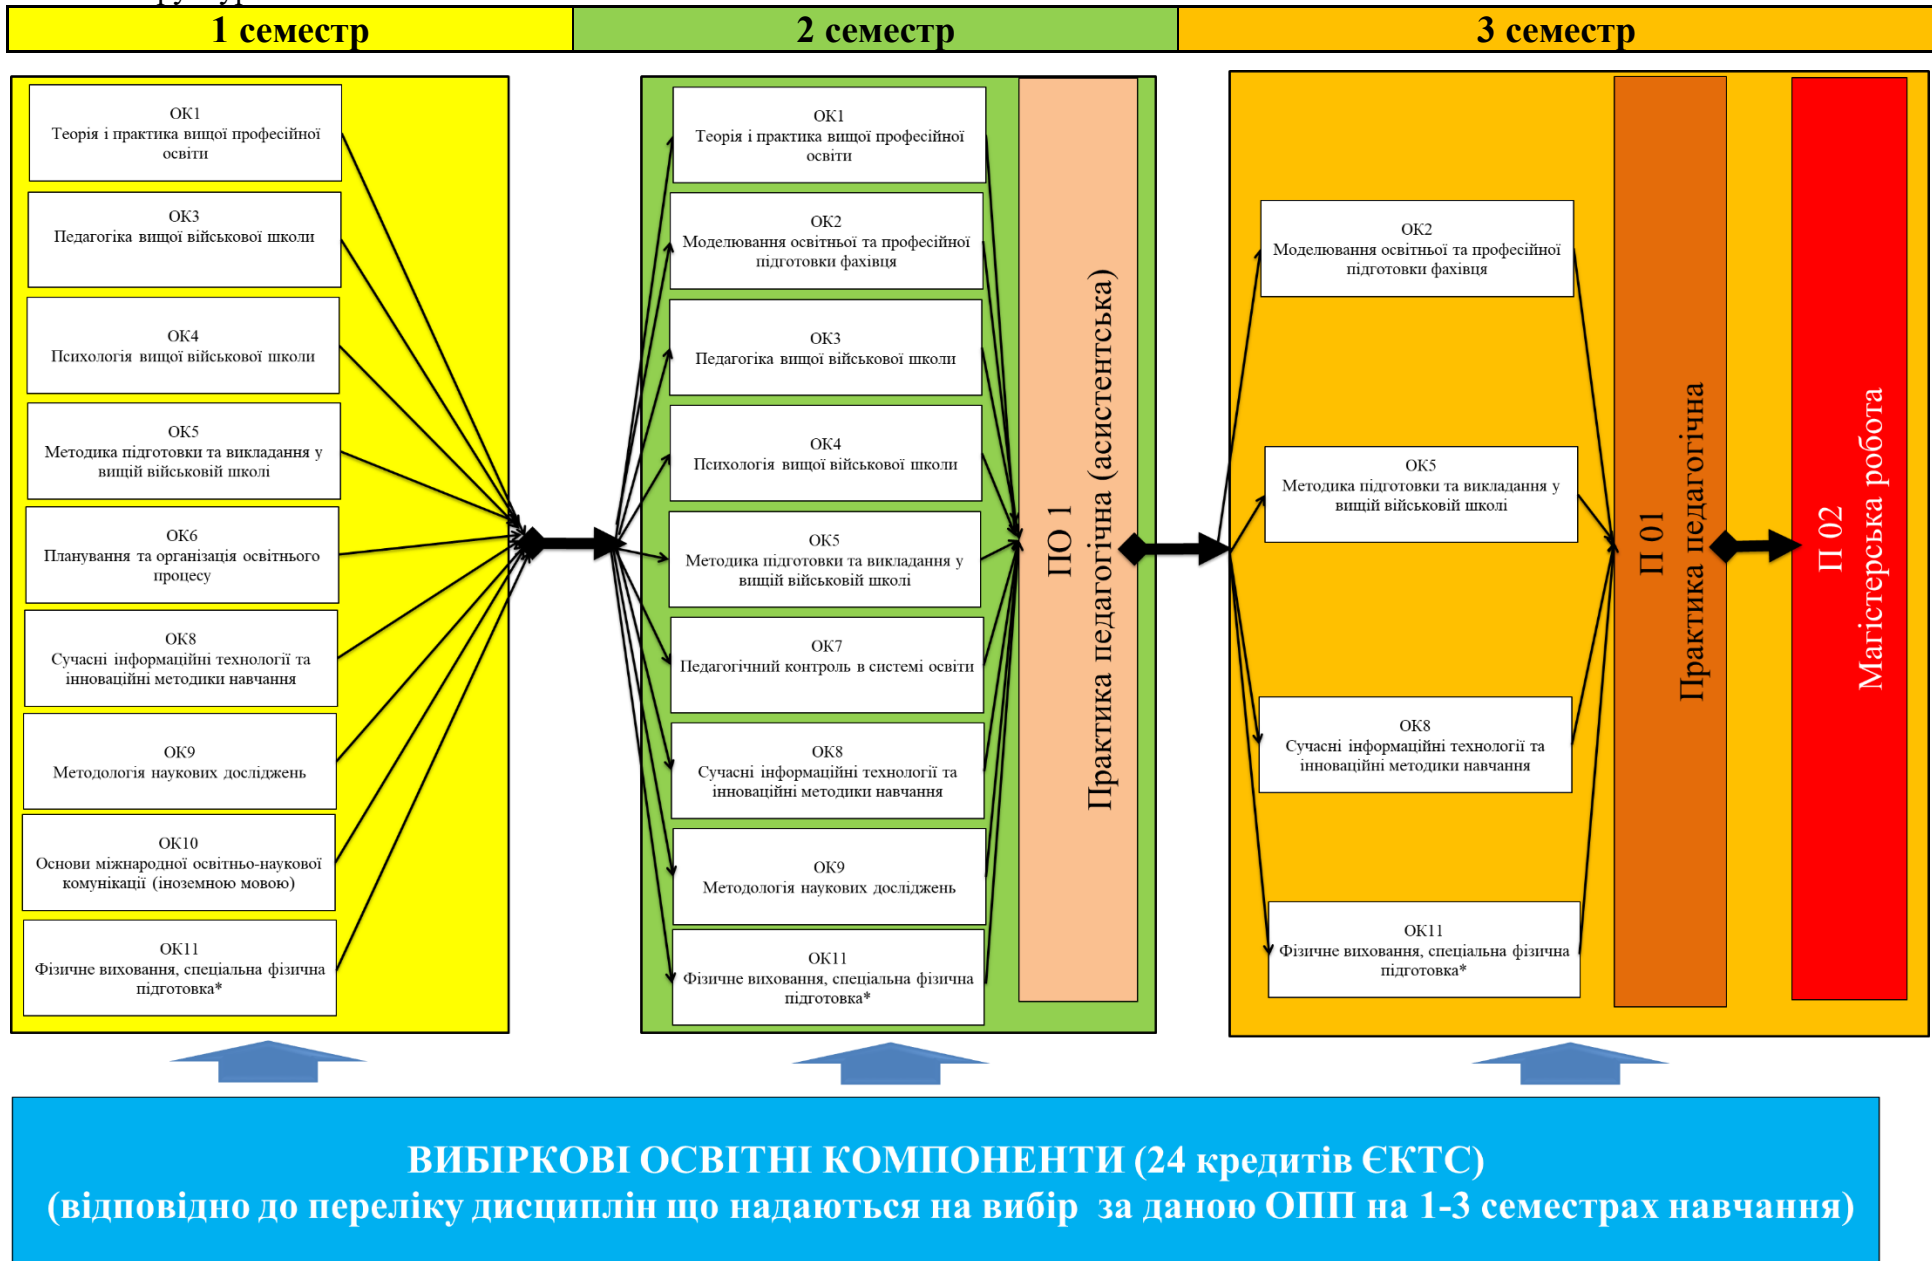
1 семестр

2 семестр

3 семестр

ОК1
Теорія і практика вищої професійної освіти

ОК3
Педагогіка вищої військової школи

ОК4
Психологія вищої військової школи

ОК5
Методика підготовки та викладання у вищій військовій школі

ОК6
Планування та організація освітнього процесу

ОК8
Сучасні інформаційні технології та інноваційні методики навчання

ОК9
Методологія наукових досліджень

ОК10
Основи міжнародної освітньо-наукової комунікації (іноземною мовою)

ОК11
Фізичне виховання, спеціальна фізична підготовка*

ОК1
Теорія і практика вищої професійної освіти

ОК2
Моделювання освітньої та професійної підготовки фахівця

ОК3
Педагогіка вищої військової школи

ОК4
Психологія вищої військової школи

ОК5
Методика підготовки та викладання у вищій військовій школі

ОК7
Педагогічний контроль в системі освіти

ОК8
Сучасні інформаційні технології та інноваційні методики навчання

ОК9
Методологія наукових досліджень

ОК11
Фізичне виховання, спеціальна фізична підготовка*

ПО 1
Практика педагогічна (асистентська)

ОК2
Моделювання освітньої та професійної підготовки фахівця

ОК5
Методика підготовки та викладання у вищій військовій школі

ОК8
Сучасні інформаційні технології та інноваційні методики навчання

ОК11
Фізичне виховання, спеціальна фізична підготовка*

П 01
Практика педагогічна

П 02
Магістерська робота

ВИБІРКОВІ ОСВІТНІ КОМПОНЕНТИ (24 кредитів ЄКТС)
(відповідно до переліку дисциплін що надаються на вибір за даною ОПП на 1-3 семестрах навчання)